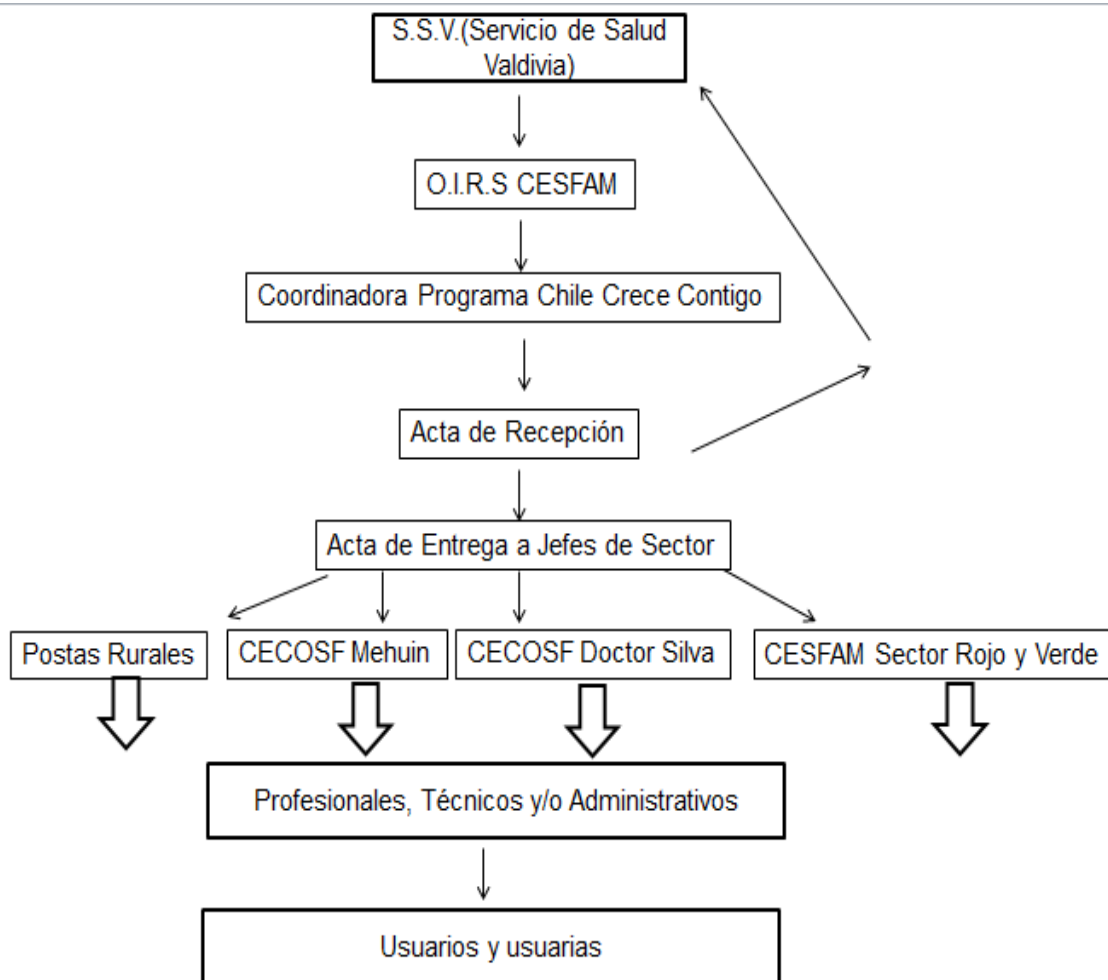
S.S.V.(Servicio de Salud Valdivia)

O.I.R.S CESFAM

Coordinadora Programa Chile Crece Contigo

Acta de Recepción

Acta de Entrega a Jefes de Sector

Postas Rurales

CECOSF Mehuin

CECOSF Doctor Silva

CESFAM Sector Rojo y Verde

Profesionales, Técnicos y/o Administrativos

Usuarios y usuarias